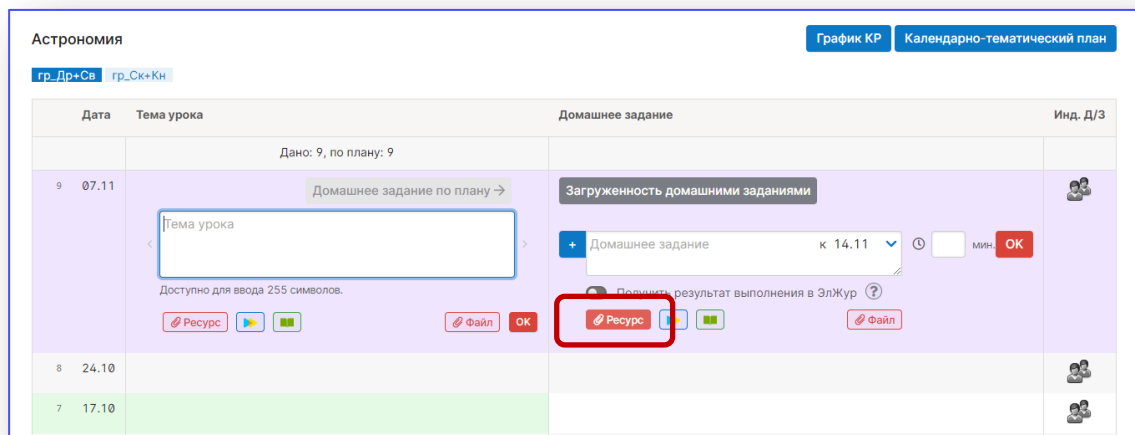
Астрономия

График КР | Календарно-тематический план

гр_Др+Св | гр_Ск+Кн

| | Дата | Тема урока | Домашнее задание | Инд. Д/З |
|---|---|---|---|---|
| | | Дано: 9, по плану: 9 | | |
| 9 | 07.11 | Домашнее задание по плану → Тема урока Доступно для ввода 255 символов. Ресурс Файл OK | Загруженность домашними заданиями + Домашнее задание к 14.11 мин. OK Получить результат выполнения в ЭлЖур ? Ресурс Файл | |
| 8 | 24.10 | | | |
| 7 | 17.10 | | | |